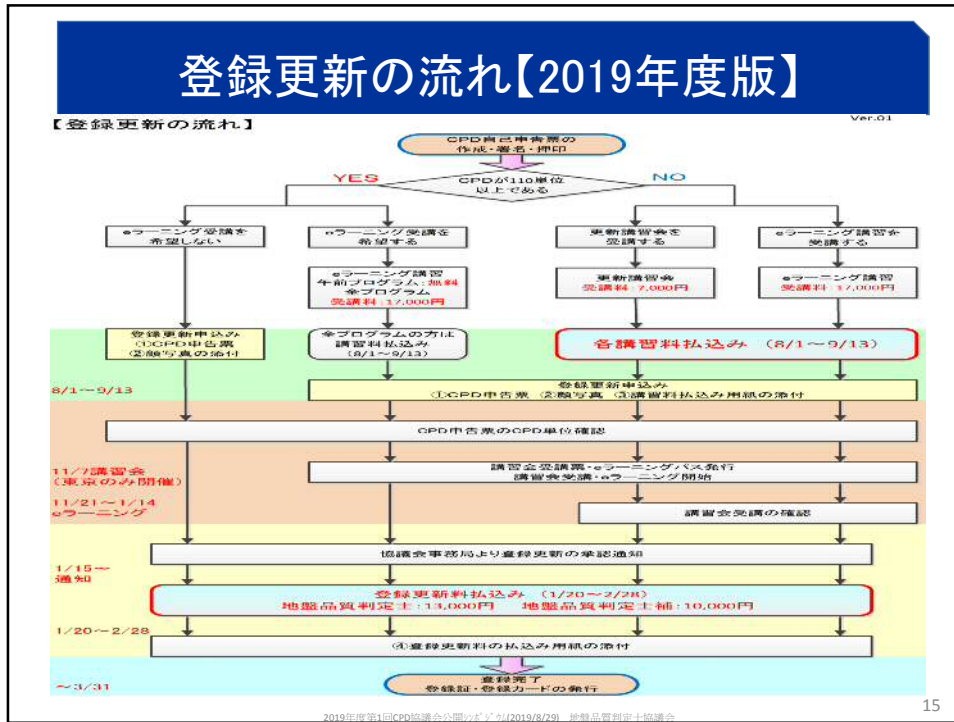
登録更新の流れ【2019年度版】

【登録更新の流れ】

Ver.01

CPD自己申告票の作成・署名・押印

CPDが110単位以上である

YES

NO

eラーニング受講を希望しない

eラーニング受講を希望する

更新講習会を受講する

eラーニング講習を受講する

eラーニング講習 午前プログラム：無料 全プログラム 受講料：17,000円

更新講習会 受講料：7,000円

eラーニング講習 受講料：17,000円

登録更新申込み ①CPD申告票 ②顔写真の添付

全プログラムの方は講習料払込み (8/1～9/13)

各講習料払込み (8/1～9/13)

8/1～9/13

登録更新申込み ①CPD申告票 ②顔写真 ③講習料払込み用紙の添付

CPD申告票のCPD単位確認

11/7講習会 (東京のみ開催)

講習会受講票・eラーニングパス発行 講習会受講・eラーニング開始

11/21～1/14 eラーニング

講習会受講の確認

協議会事務局より登録更新の承認通知

1/15～ 通知

登録更新料払込み (1/20～2/28) 地盤品質判定士：13,000円 地盤品質判定士補：10,000円

1/20～2/28

④登録更新料の払込み用紙の添付

～3/31

登録完了 登録証・登録カードの発行

15

2019年度第1回CPD協議会公開ｼﾝﾎﾟｼﾞｳﾑ(2019/8/29) 地盤品質判定士協議会